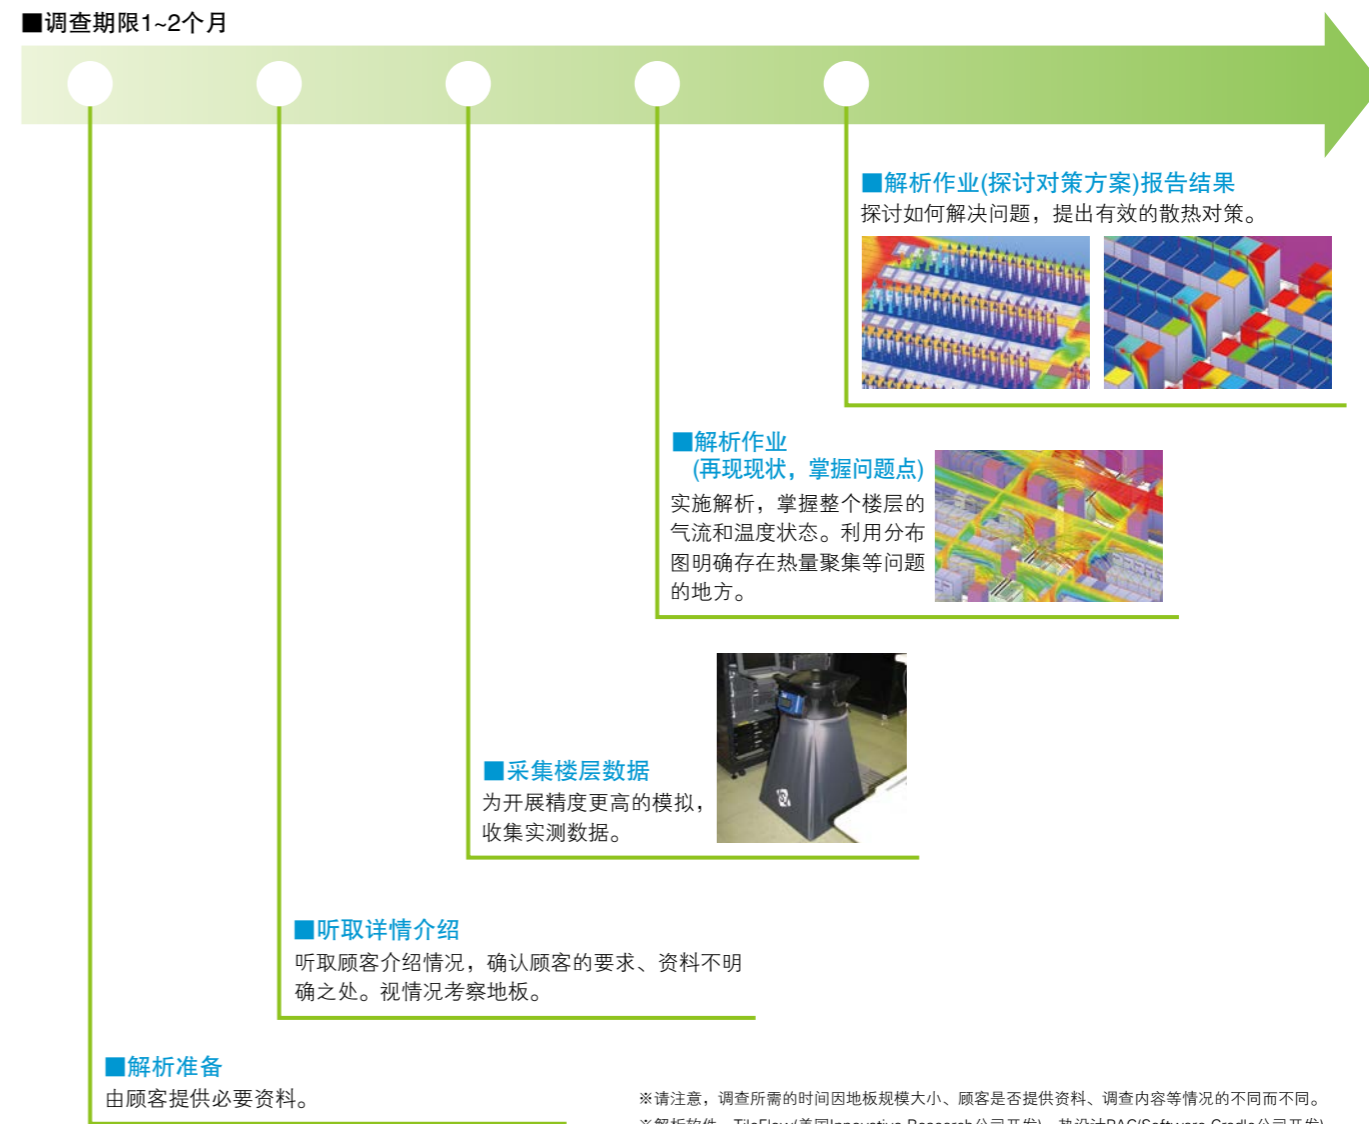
■调查期限1~2个月

■解析作业(探讨对策方案)报告结果
探讨如何解决问题，提出有效的散热对策。

■解析作业
(再现现状，掌握问题点)
实施解析，掌握整个楼层的气流和温度状态。利用分布图明确存在热量聚集等问题的地方。

■采集楼层数据
为开展精度更高的模拟，收集实测数据。

■听取详情介绍
听取顾客介绍情况，确认顾客的要求、资料不明确之处。视情况考察地板。

■解析准备
由顾客提供必要资料。

※请注意，调查所需的时间因地板规模大小、顾客是否提供资料、调查内容等情况的不同而不同。
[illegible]